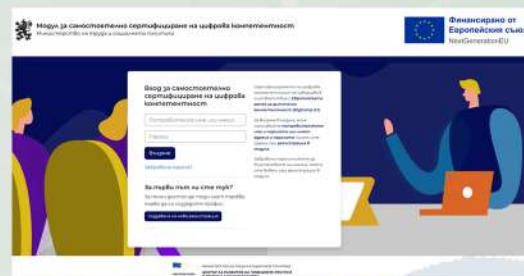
Модул за самостоятелно сертифициране на цифрови компетентности
Министерство на труда и социалната политика

Финансирано от Европейския съюз
NextGenerationEU

Вход за самостоятелно сертифициране на цифрови компетентности

Потребителско име или имейл

Парола

Вход

Забравена парола?

За първи път ли сте тук?

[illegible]

Създаване на нов акаунт

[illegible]

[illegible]